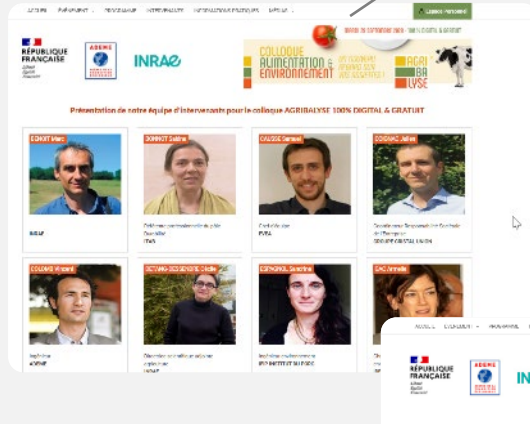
ACCUEIL ÉVÉNEMENT PROGRAMME INTERVENANTS INFORMATIONS PRATIQUES REPLAY

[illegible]

RÉPUBLIQUE FRANÇAISE
Liberté Égalité Fraternité

ADEME

INRAE

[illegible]

COLLOQUE ALIMENTATION & ENVIRONNEMENT

AGRI BA LYSE

Présentation de notre équipe d'intervenants pour le colloque AGRIBALYSE 100% DIGITAL & GRATUIT

BENOIT Marc
INRAE

BONNOT Salima
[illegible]
ITAVI

CAUSSE Samuel
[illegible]
EVEA

COSSANO Julien
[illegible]

COLOMB Vincent
Ingénieur
ADEME

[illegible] Elodie
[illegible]
INRAE

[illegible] Sandrine
Ingénieure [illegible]
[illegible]

GAC Armelle
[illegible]

ACCUEIL ÉVÉNEMENT

RÉPUBLIQUE FRANÇAISE
Liberté Égalité Fraternité

ADEME

IN